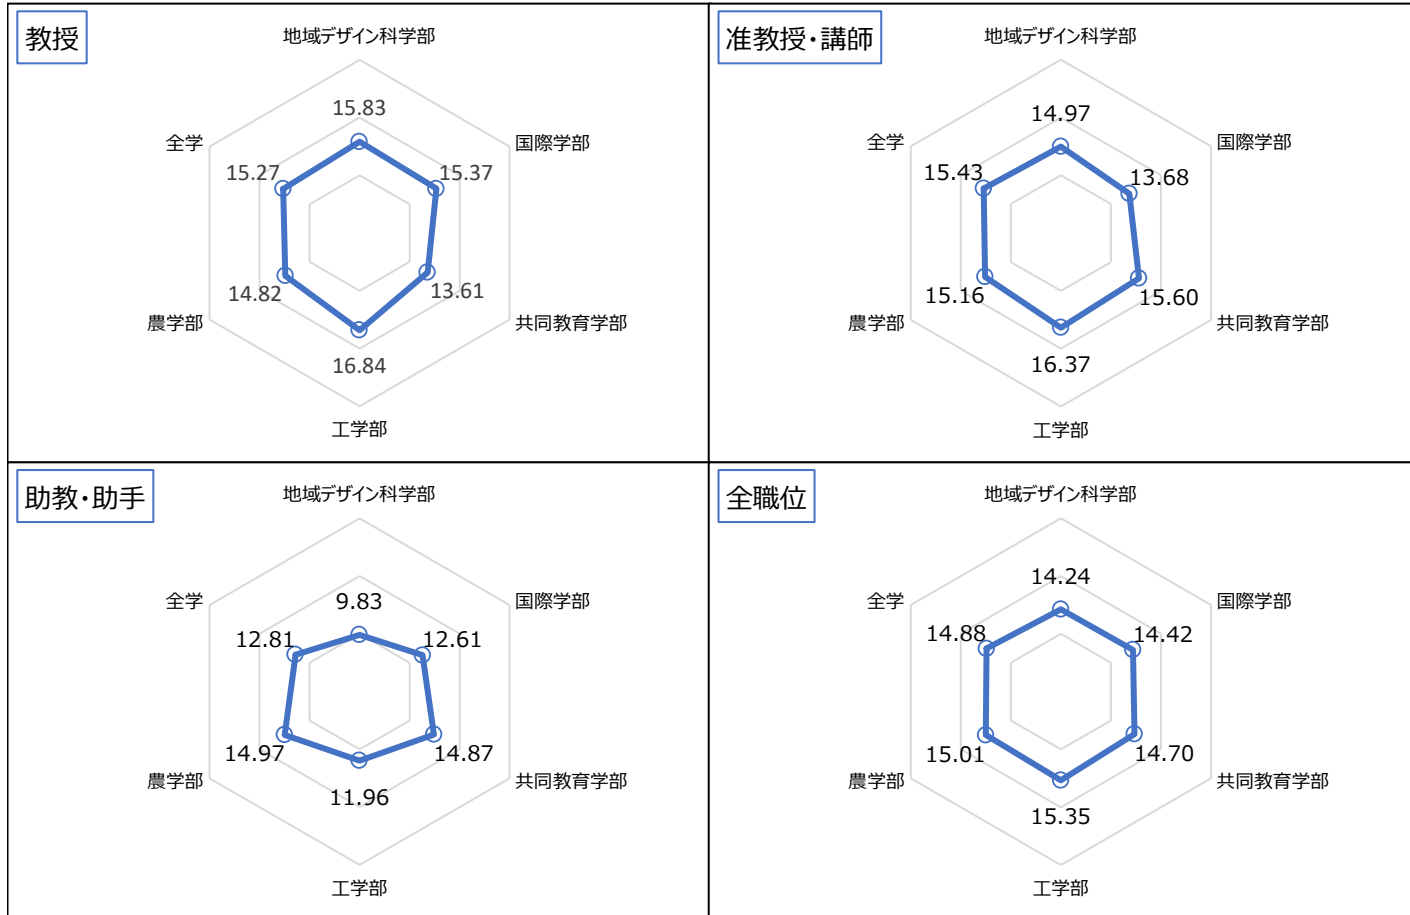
教授

地域デザイン科学部
15.83
国際学部
15.37
共同教育学部
13.61
工学部
16.84
農学部
14.82
全学
15.27

准教授・講師

地域デザイン科学部
14.97
国際学部
13.68
共同教育学部
15.60
工学部
16.37
農学部
15.16
全学
15.43

助教・助手

地域デザイン科学部
9.83
国際学部
12.61
共同教育学部
14.87
工学部
11.96
農学部
14.97
全学
12.81

全職位

地域デザイン科学部
14.24
国際学部
14.42
共同教育学部
14.70
工学部
15.35
農学部
15.01
全学
14.88